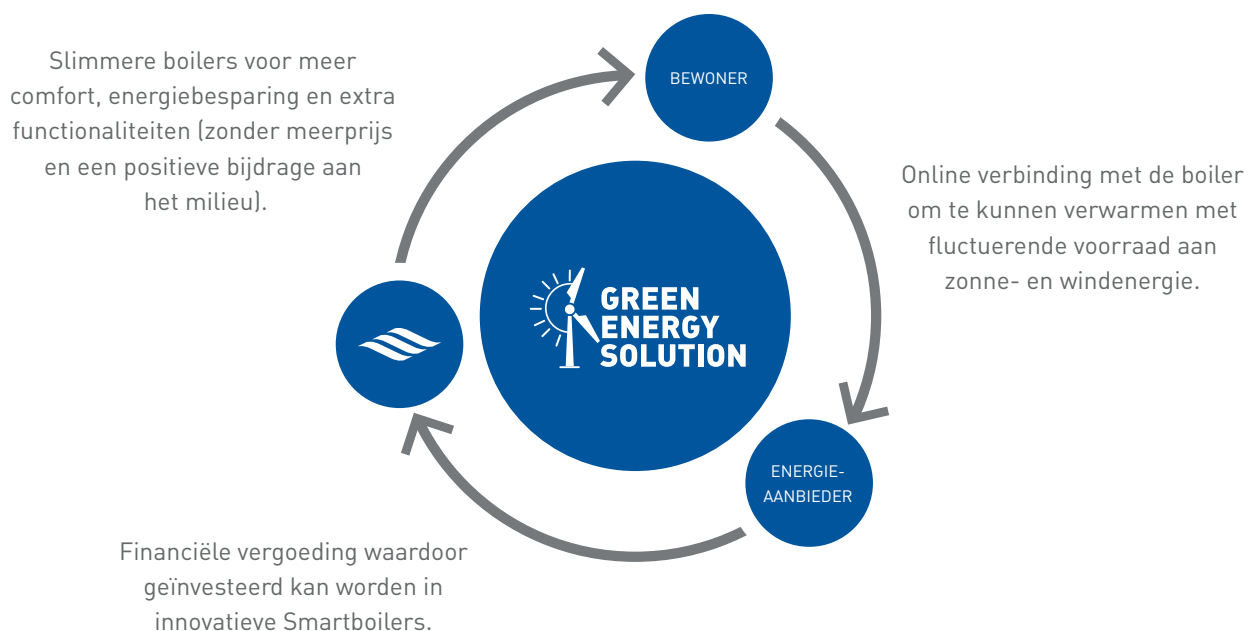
Slimmere boilers voor meer comfort, energiebesparing en extra functionaliteiten (zonder meerprijs en een positieve bijdrage aan het milieu).

BEWONER

Online verbinding met de boiler om te kunnen verwarmen met fluctuerende voorraad aan zonne- en windenergie.

GREEN ENERGY SOLUTION

ENERGIE-AANBIEDER

Financiële vergoeding waardoor geïnvesteerd kan worden in innovatieve Smartboilers.